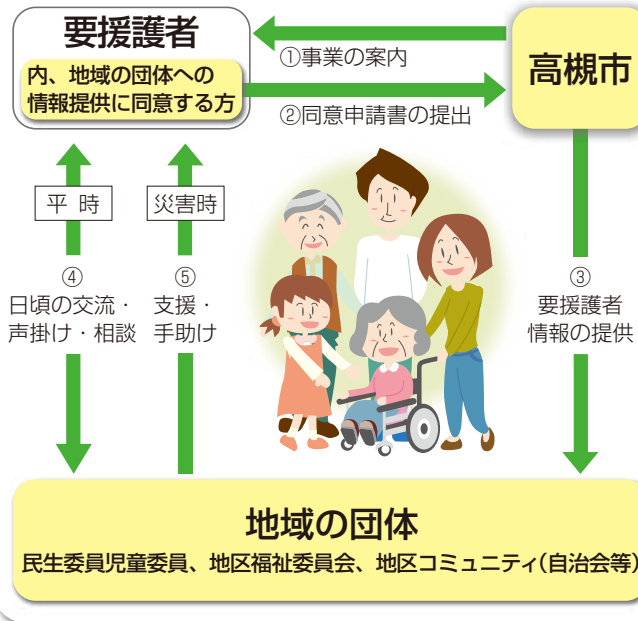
要援護者

内、地域の団体への情報提供に同意する方

①事業の案内

②同意申請書の提出

高槻市

平 時

災害時

④
日頃の交流・声掛け・相談

⑤
支援・手助け

③
要援護者情報の提供

地域の団体

民生委員児童委員、地区福祉委員会、地区コミュニティ(自治会等)